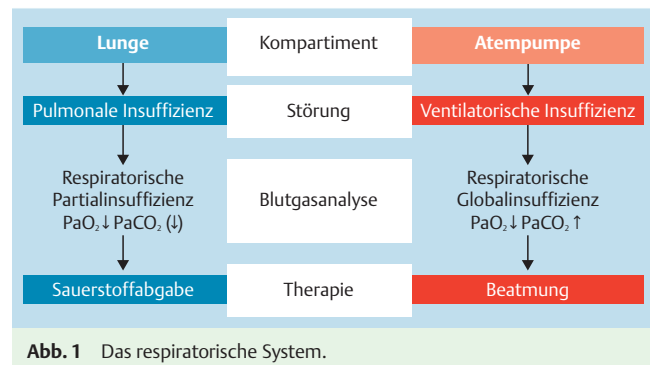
Lunge

Kompartiment

Atempumpe

Pulmonale Insuffizienz

Störung

Ventilatorische Insuffizienz

Respiratorische Partialinsuffizienz $PaO_2\downarrow PaCO_2 (\downarrow)$

Blutgasanalyse

Respiratorische Globalinsuffizienz $PaO_2\downarrow PaCO_2\uparrow$

Sauerstoffabgabe

Therapie

Beatmung

**Abb. 1** Das respiratorische System.